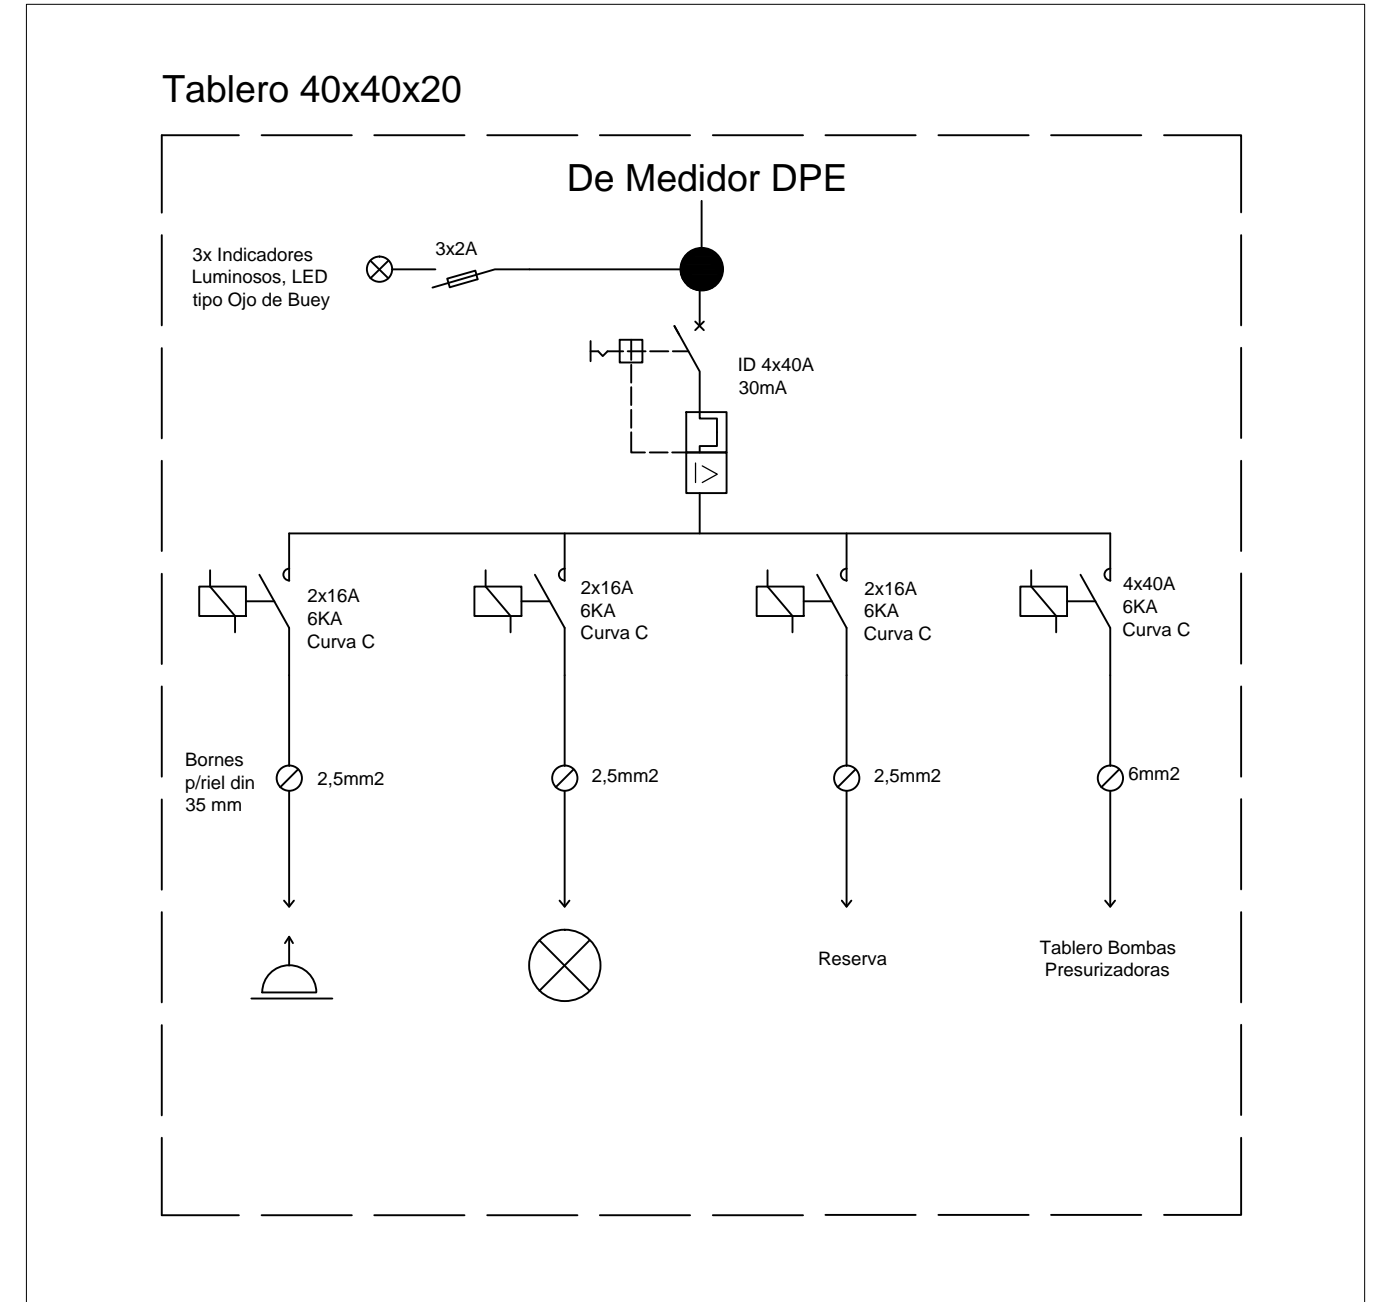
Tablero 40x40x20

De Medidor DPE

3x Indicadores Luminosos, LED tipo Ojo de Buey

3x2A

ID 4x40A
30mA

2x16A
6KA
Curva C

2x16A
6KA
Curva C

2x16A
6KA
Curva C

4x40A
6KA
Curva C

Bornes p/riel din 35 mm

2,5mm2

2,5mm2

2,5mm2

6mm2

Reserva

Tablero Bombas Presurizadoras